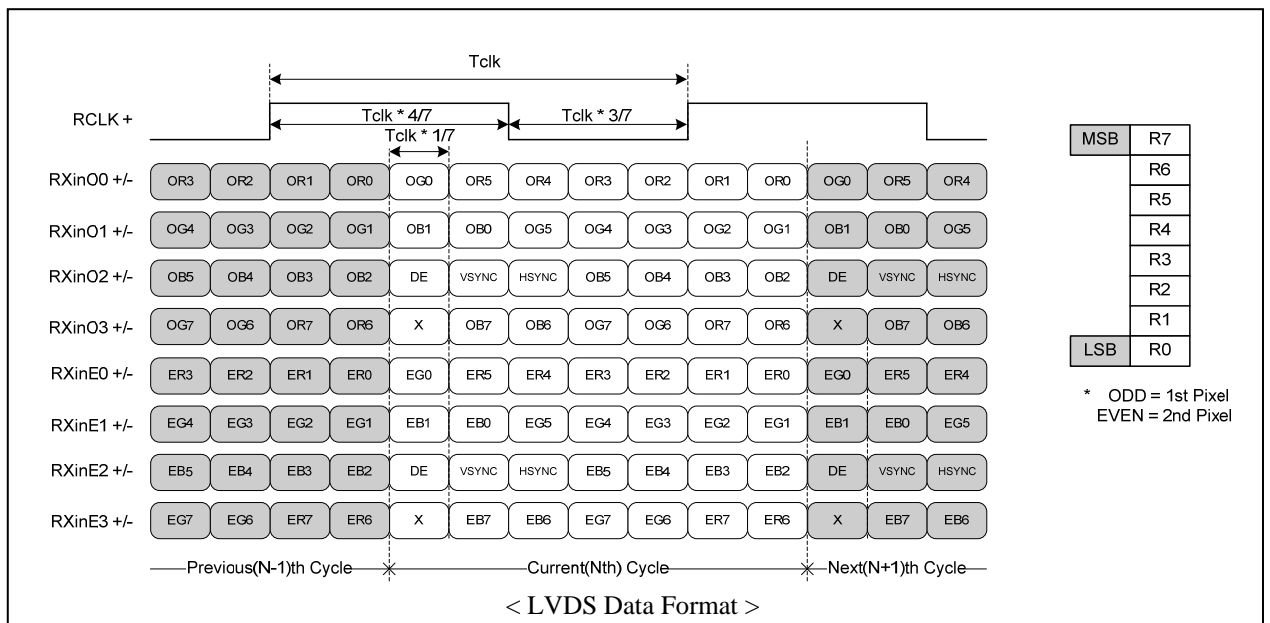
Tclk

RCLK +

Tclk * 4/7

Tclk * 3/7

Tclk * 1/7

| | | | | | | | | | | | | | |
|---|---|---|---|---|---|---|---|---|---|---|---|---|---|
| RXinO0 +/- | OR3 | OR2 | OR1 | OR0 | OG0 | OR5 | OR4 | OR3 | OR2 | OR1 | OR0 | OG0 | OR5 | OR4 |
| RXinO1 +/- | OG4 | OG3 | OG2 | OG1 | OB1 | OB0 | OG5 | OG4 | OG3 | OG2 | OG1 | OB1 | OB0 | OG5 |
| RXinO2 +/- | OB5 | OB4 | OB3 | OB2 | DE | VSYNC | HSYNC | OB5 | OB4 | OB3 | OB2 | DE | VSYNC | HSYNC |
| RXinO3 +/- | OG7 | OG6 | OR7 | OR6 | X | OB7 | OB6 | OG7 | OG6 | OR7 | OR6 | X | OB7 | OB6 |
| RXinE0 +/- | ER3 | ER2 | ER1 | ER0 | EG0 | ER5 | ER4 | ER3 | ER2 | ER1 | ER0 | EG0 | ER5 | ER4 |
| RXinE1 +/- | EG4 | EG3 | EG2 | EG1 | EB1 | EB0 | EG5 | EG4 | EG3 | EG2 | EG1 | EB1 | EB0 | EG5 |
| RXinE2 +/- | EB5 | EB4 | EB3 | EB2 | DE | VSYNC | HSYNC | EB5 | EB4 | EB3 | EB2 | DE | VSYNC | HSYNC |
| RXinE3 +/- | EG7 | EG6 | ER7 | ER6 | X | EB7 | EB6 | EG7 | EG6 | ER7 | ER6 | X | EB7 | EB6 |

Previous(N-1)th Cycle   Current(Nth) Cycle   Next(N+1)th Cycle

| | |
|---|---|
| MSB | R7 |
| | R6 |
| | R5 |
| | R4 |
| | R3 |
| | R2 |
| | R1 |
| LSB | R0 |

* ODD = 1st Pixel
EVEN = 2nd Pixel

< LVDS Data Format >